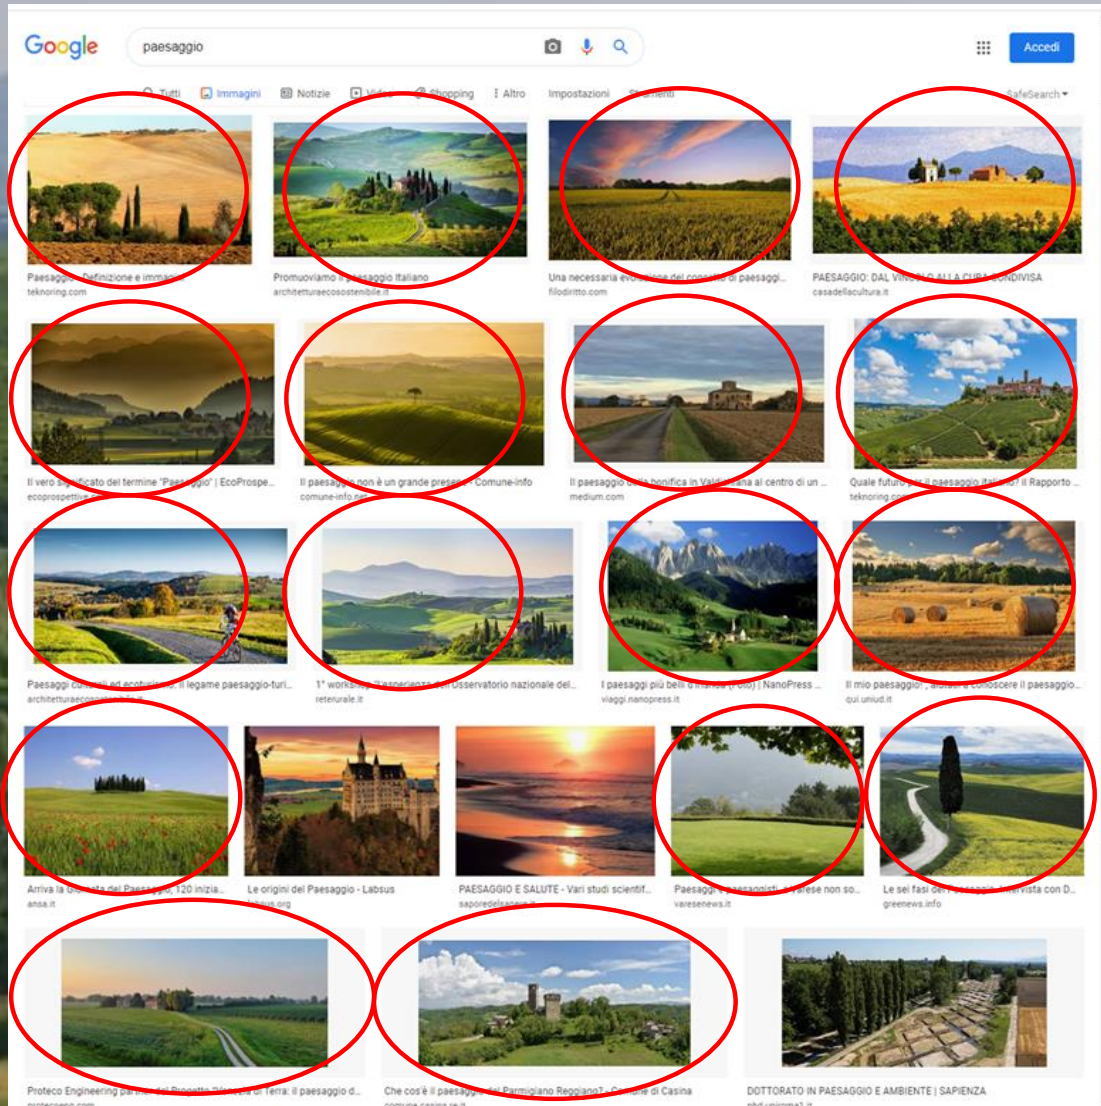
Google

paesaggio

Accedi

Tutti Immagini Notizie Video Shopping Altro Impostazioni Strumenti SafeSearch

Paesaggio: Definizione e immagini
teknoring.com

Promuoviamo il paesaggio italiano
architetturaecosostenibile.it

Una necessaria evoluzione del concetto di paesaggi...
filodiritto.com

PAESAGGIO: DAL VINCOLO ALLA CURA CONDIVISA
casadellacultura.it

Il vero significato del termine "Paesaggio" | EcoProspe...
ecoprospettive.it

Il paesaggio non è un grande presepe - Comune-info
comune-info.net

Il paesaggio della bonifica in Valdichiana al centro di un ...
medium.com

Quale futuro per il paesaggio italiano? Il Rapporto ...
teknoring.com

Paesaggi culturali ed ecoturismo, il legame paesaggio-turi...
architetturaecosostenibile.it

1° workshop "L'esperienza dell'Osservatorio nazionale del...
reterurale.it

I paesaggi più belli d'Irlanda (Foto) | NanoPress ...
viaggi.nanopress.it

Il mio paesaggio!, a... conoscere il paesaggio...
qui.uniud.it

Arriva la giornata del Paesaggio, 120 inizia...
ansa.it

Le origini del Paesaggio - Labsus
labsus.org

PAESAGGIO E SALUTE - Vari studi scientif...
saporedelsapere.it

Paesaggi e paesaggisti, ... varesenews.it

Le sei fasi del Paesaggio. Intervista con D...
greenews.info

Proteco Engineering partner del Progetto "Il paesaggio di Terra: Il paesaggio d...
protecoeng.com

Che cos'è il paesaggio del Parmigiano Reggiano? - Comune di Casina
comune.casina.re.it

DOTTORATO IN PAESAGGIO E AMBIENTE | SAPIENZA
phd.uniroma1.it